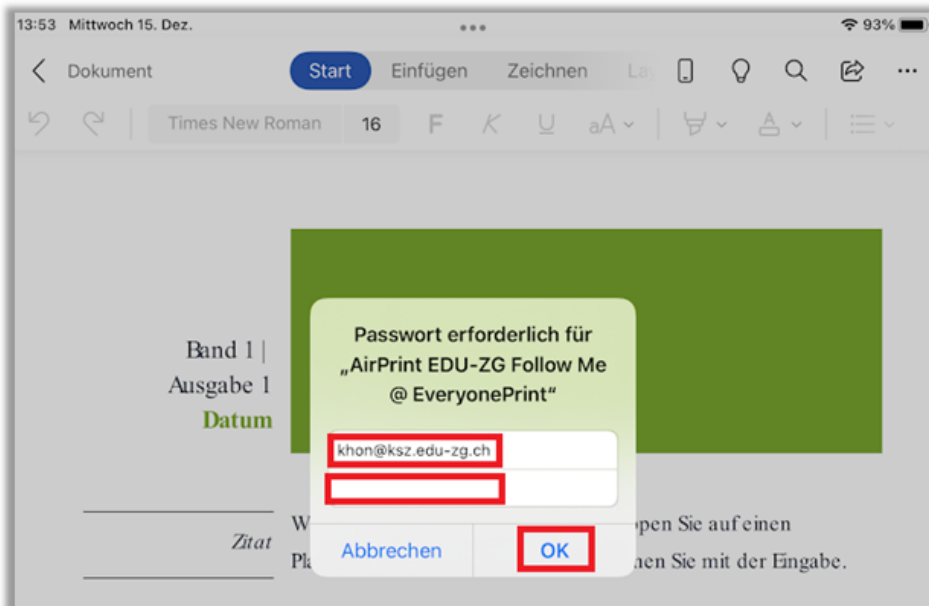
13:53 Mittwoch 15. Dez.

93%

Dokument

Start Einfügen Zeichnen La

Times New Roman 16 F K U aA

Band 1 |
Ausgabe 1
Datum

Zitat

W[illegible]ppen Sie auf einen
Pl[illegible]nen Sie mit der Eingabe.

Passwort erforderlich für „AirPrint EDU-ZG Follow Me @ EveryonePrint“

khon@ksz.edu-zg.ch

Abbrechen

OK